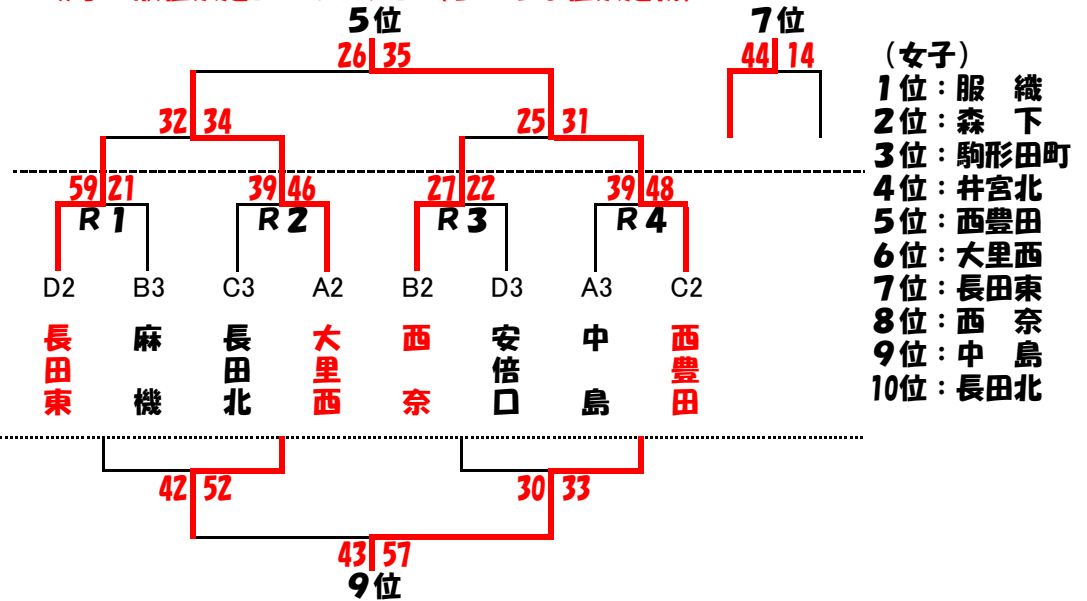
5位

7位

26 35

44 14

32 34

25 31

59 21

39 46

27 22

39 48

R 1

R 2

R 3

R 4

D2 B3 C3 A2 B2 D3 A3 C2

長田東

麻機

長田北

大里西

西奈

安倍口

中島

西豊田

42 52

30 33

43 57

9位

（女子）
1位：服　織
2位：森　下
3位：駒形田町
4位：井宮北
5位：西豊田
6位：大里西
7位：長田東
8位：西　奈
9位：中　島
10位：長田北